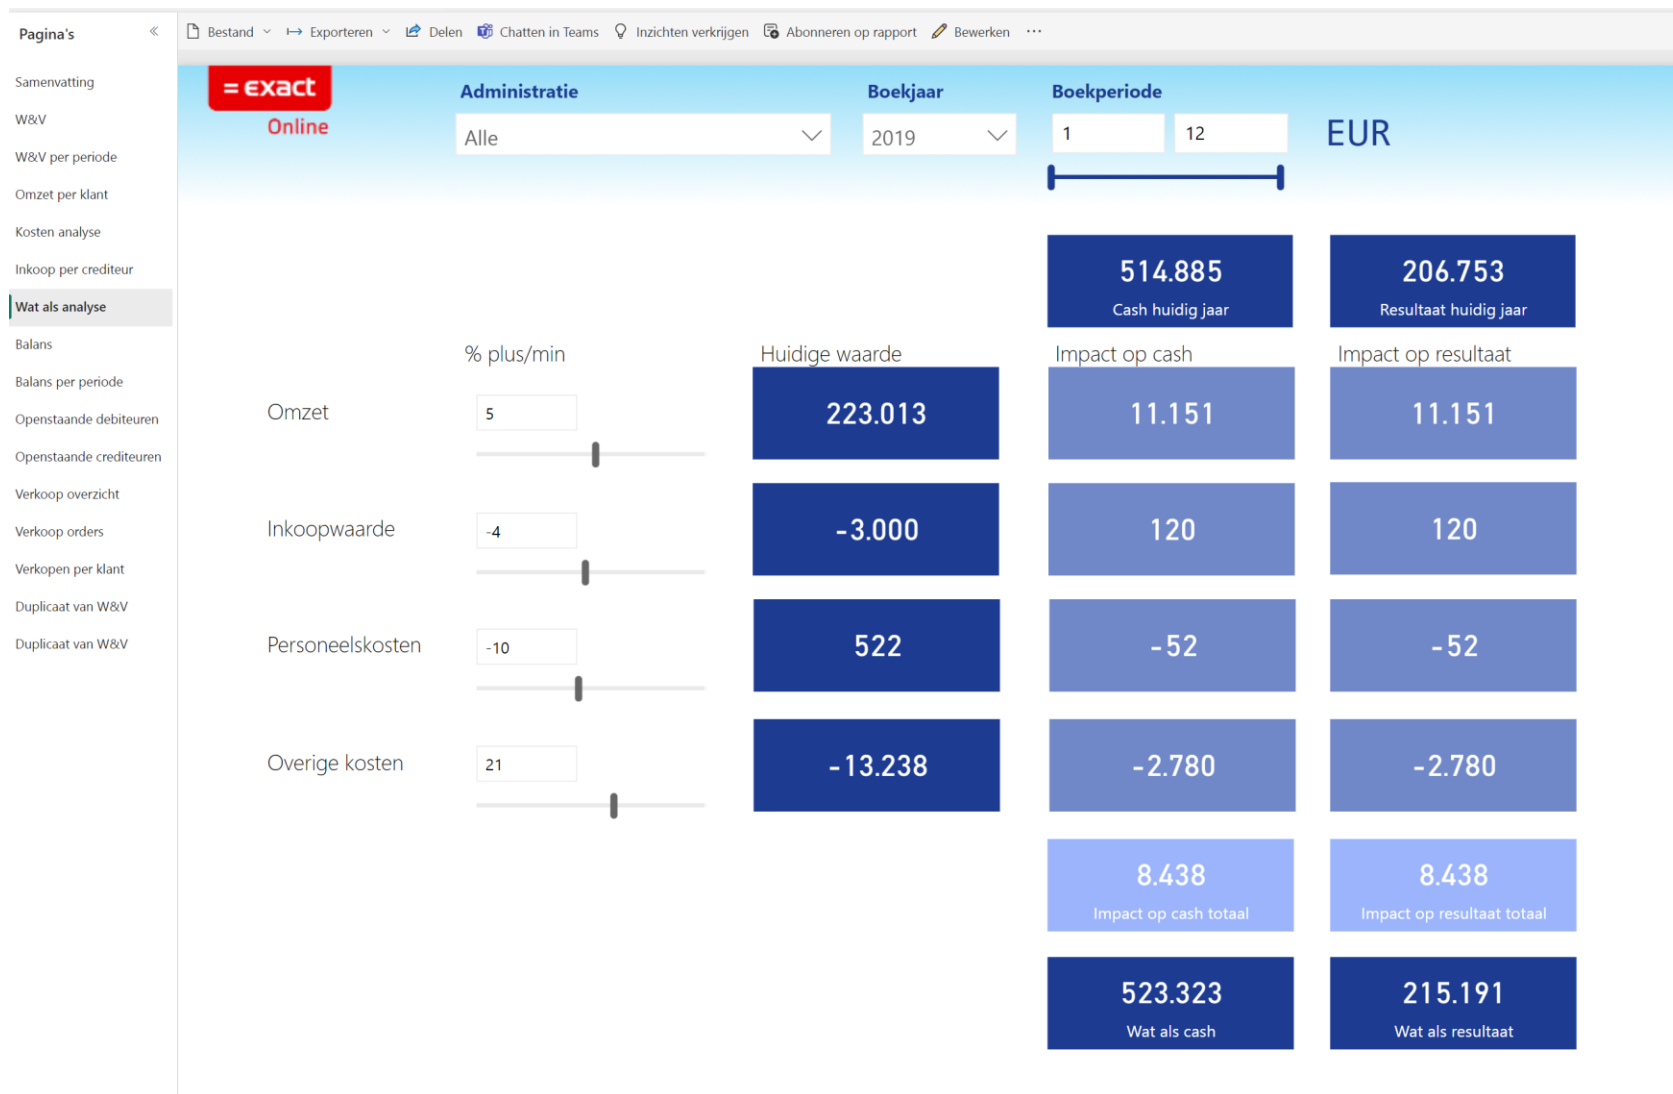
Pagina's

Samenvatting
W&V
W&V per periode
Omzet per klant
Kosten analyse
Inkoop per crediteur
Wat als analyse
Balans
Balans per periode
Openstaande debiteuren
Openstaande crediteuren
Verkoop overzicht
Verkoop orders
Verkopen per klant
Duplicaat van W&V
Duplicaat van W&V

Bestand Exporteren Delen Chatten in Teams Inzichten verkrijgen Abonneren op rapport Bewerken ···

= exact
Online

Administratie
Alle

Boekjaar
2019

Boekperiode
1
12

EUR

514.885
Cash huidig jaar

206.753
Resultaat huidig jaar

% plus/min

Huidige waarde

Impact op cash

Impact op resultaat

Omzet
5
223.013
11.151
11.151

Inkoopwaarde
-4
-3.000
120
120

Personeelskosten
-10
522
-52
-52

Overige kosten
21
-13.238
-2.780
-2.780

8.438
Impact op cash totaal

8.438
Impact op resultaat totaal

523.323
Wat als cash

215.191
Wat als resultaat